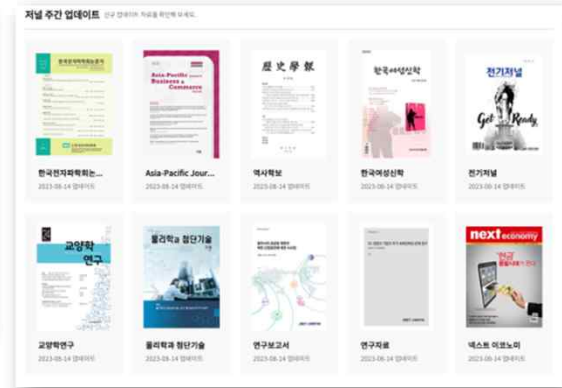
저널 주간 업데이트 신규 업데이트 자료를 확인해 보세요.

한국전자파학회논문지
한국전자파학회... 2023-08-14 업데이트

Asia-Pacific Business & Commerce
Asia-Pacific Jour... 2023-08-14 업데이트

歷史學報
역사학보 2023-08-14 업데이트

한국여성신학
한국여성신학 2023-08-14 업데이트

전기저널
Get Ready
전기저널 2023-08-14 업데이트

교양학 연구
교양학연구 2023-08-14 업데이트

물리학과 첨단기술
물리학과 첨단기술 2023-08-14 업데이트

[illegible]
연구보고서 2023-08-14 업데이트

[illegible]
연구자료 2023-08-14 업데이트

next economy
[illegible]
넥스트 이코노미 2023-08-14 업데이트